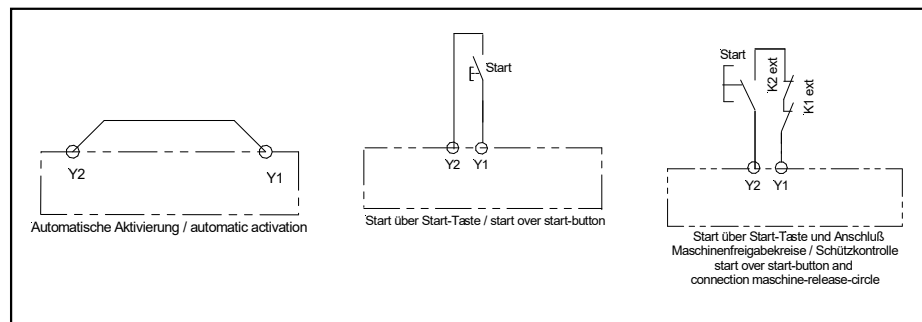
Y2

Y1

Automatische Aktivierung / automatic activation

Start

Y2 Y1

Start über Start-Taste / start over start-button

Start

K2 ext

K1 ext

Y2 Y1

Start über Start-Taste und Anschluß Maschinenfreigabekreise / Schützkontrolle start over start-button and connection maschine-release-circle